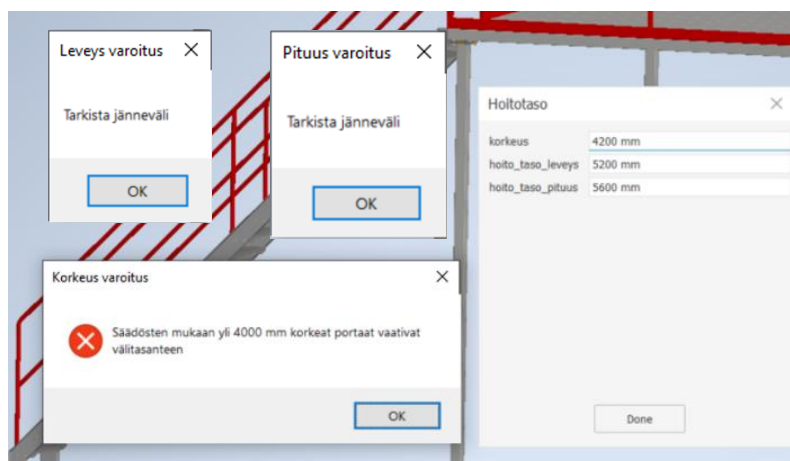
Leveys varoitus ✕

Tarkista jänneväli

OK

Pituus varoitus ✕

Tarkista jänneväli

OK

Hoitotaso ✕

| korkeus | 4200 mm |
|---|---|
| hoito_taso_leveys | 5200 mm |
| hoito_taso_pituus | 5600 mm |

Done

Korkeus varoitus ✕

Säädösten mukaan yli 4000 mm korkeat portaat vaativat välitasanteen

OK